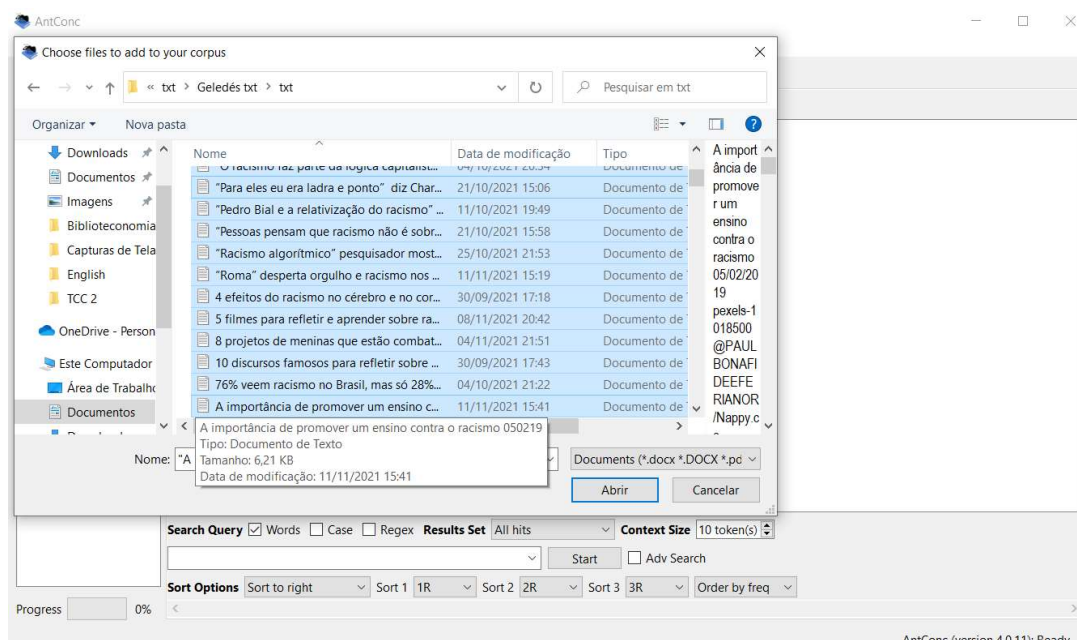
AntConc

Choose files to add to your corpus

« txt > Geledés txt > txt

Pesquisar em txt

Organizar ▾ Nova pasta

Downloads
Documentos
Imagens
Biblioteconomia
Capturas de Tela
English
TCC 2
OneDrive - Person
Este Computador
Área de Trabalho
Documentos

| Nome | Data de modificação | Tipo |
|---|---|---|
| "O racismo faz parte da lógica capitalist... | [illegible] | Documento de |
| "Para eles eu era ladra e ponto" diz Char... | 21/10/2021 15:06 | Documento de |
| "Pedro Bial e a relativização do racismo" ... | 11/10/2021 19:49 | Documento de |
| "Pessoas pensam que racismo não é sobr... | 21/10/2021 15:58 | Documento de |
| "Racismo algorítmico" pesquisador most... | 25/10/2021 21:53 | Documento de |
| "Roma" desperta orgulho e racismo nos ... | 11/11/2021 15:19 | Documento de |
| 4 efeitos do racismo no cérebro e no cor... | 30/09/2021 17:18 | Documento de |
| 5 filmes para refletir e aprender sobre ra... | 08/11/2021 20:42 | Documento de |
| 8 projetos de meninas que estão combat... | 04/11/2021 21:51 | Documento de |
| 10 discursos famosos para refletir sobre ... | 30/09/2021 17:43 | Documento de |
| 76% veem racismo no Brasil, mas só 28%... | 04/10/2021 21:22 | Documento de |
| A importância de promover um ensino c... | 11/11/2021 15:41 | Documento de |

A importância de promover um ensino contra o racismo 05/02/2019 pexels-1018500 @PAULBONAFIDEFERIANOR/Nappy.c

A importância de promover um ensino contra o racismo 050219
Tipo: Documento de Texto
Tamanho: 6,21 KB
Data de modificação: 11/11/2021 15:41

Nome: "A

Documents (*.docx *.DOCX *.pd

Abrir Cancelar

Search Query ☑ Words ☐ Case ☐ Regex Results Set All hits Context Size 10 token(s)

Start ☐ Adv Search

Sort Options Sort to right Sort 1 1R Sort 2 2R Sort 3 3R Order by freq

Progress 0%

AntConc (version 4.0.11): Ready